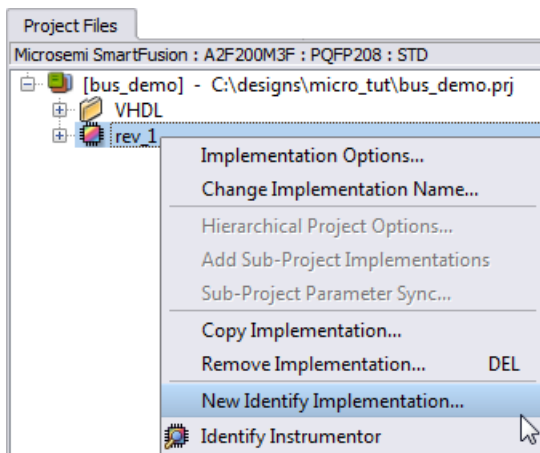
Project Files

Microsemi SmartFusion : A2F200M3F : PQFP208 : STD

[bus_demo] - C:\designs\micro_tut\bus_demo.prj

VHDL

rev_1

Implementation Options...

Change Implementation Name...

Hierarchical Project Options...

Add Sub-Project Implementations

Sub-Project Parameter Sync...

Copy Implementation...

Remove Implementation... DEL

New Identify Implementation...

Identify Instrumentor